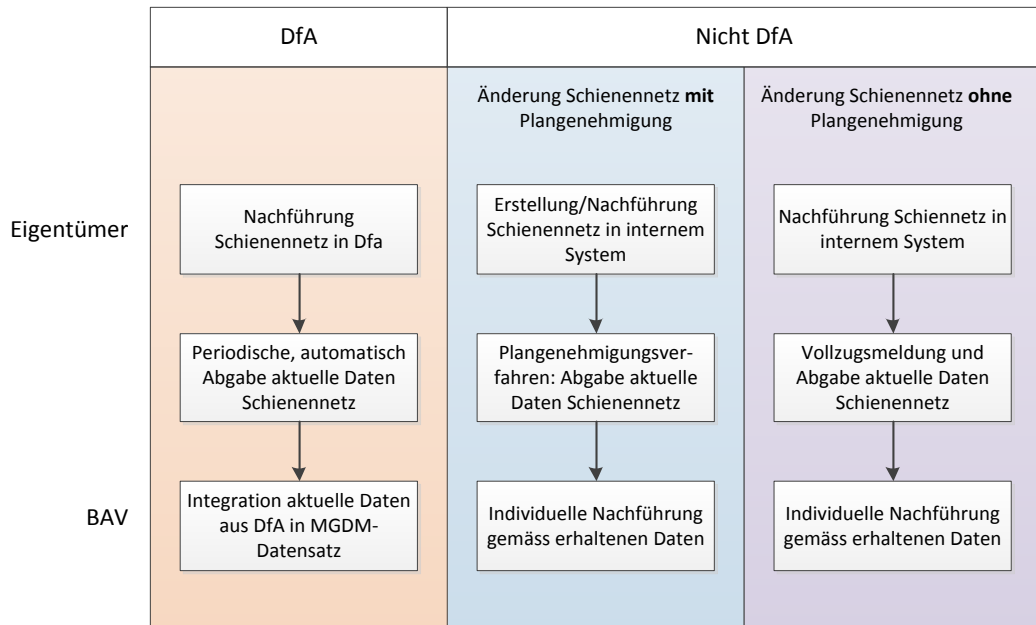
DfA

Nicht DfA

Änderung Schienennetz **mit** Plangenehmigung

Änderung Schienennetz **ohne** Plangenehmigung

Eigentümer

Nachführung Schienennetz in Dfa

Erstellung/Nachführung Schienennetz in internem System

Nachführung Schiennetz in internem System

Periodische, automatisch Abgabe aktuelle Daten Schienennetz

Plangenehmigungsverfahren: Abgabe aktuelle Daten Schienennetz

Vollzugsmeldung und Abgabe aktuelle Daten Schienennetz

BAV

Integration aktuelle Daten aus DfA in MGDM-Datensatz

Individuelle Nachführung gemäss erhaltenen Daten

Individuelle Nachführung gemäss erhaltenen Daten